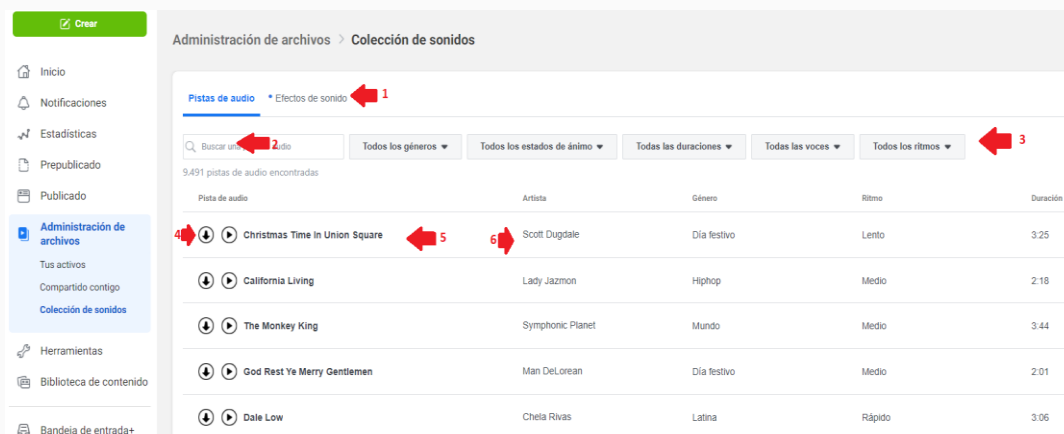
Crear

Inicio
Notificaciones
Estadísticas
Prepublicado
Publicado
Administración de archivos
Tus activos
Compartido contigo
Colección de sonidos
Herramientas
Biblioteca de contenido
Bandeja de entrada+

Administración de archivos > Colección de sonidos

Pistas de audio • Efectos de sonido 1

Buscar un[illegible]dio 2 | Todos los géneros | Todos los estados de ánimo | Todas las duraciones | Todas las voces | Todos los ritmos 3

9.491 pistas de audio encontradas

| Pista de audio | Artista | Género | Ritmo | Duración |
|---|---|---|---|---|
| 4 Christmas Time In Union Square 5 | 6 Scott Dugdale | Día festivo | Lento | 3:25 |
| California Living | Lady Jazmon | Hiphop | Medio | 2:18 |
| The Monkey King | Symphonic Planet | Mundo | Medio | 3:44 |
| God Rest Ye Merry Gentlemen | Man DeLorean | Día festivo | Medio | 2:01 |
| Dale Low | Chela Rivas | Latina | Rápido | 3:06 |